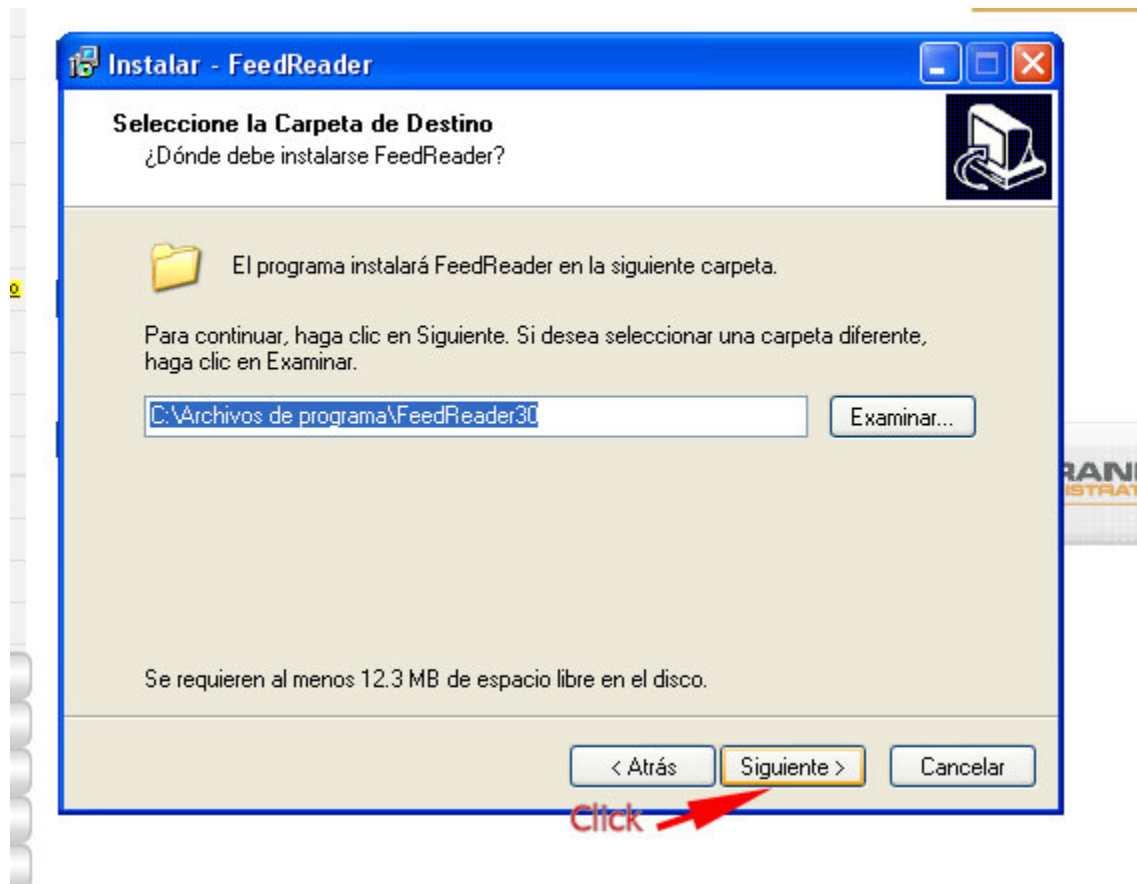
Instalar - FeedReader

Seleccione la Carpeta de Destino
¿Dónde debe instalarse FeedReader?

El programa instalará FeedReader en la siguiente carpeta.

Para continuar, haga clic en Siguiente. Si desea seleccionar una carpeta diferente, haga clic en Examinar.

C:\Archivos de programa\FeedReader30

Examinar...

Se requieren al menos 12.3 MB de espacio libre en el disco.

< Atrás
Siguiente >
Cancelar

Click

RANI
ISTRAT